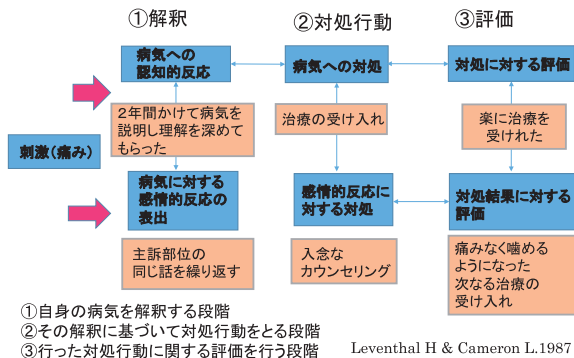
①解釈

②対処行動

③評価

病気への認知的反応

病気への対処

対処に対する評価

2年間かけて病気を説明し理解を深めてもらった

治療の受け入れ

楽に治療を受けれた

刺激（痛み）

病気に対する感情的反応の表出

感情的反応に対する対処

対処結果に対する評価

主訴部位の同じ話を繰り返す

入念なカウンセリング

痛みなく噛めるようになった次なる治療の受け入れ

①自身の病気を解釈する段階
②その解釈に基づいて対処行動をとる段階
③行った対処行動に関する評価を行う段階

Leventhal H & Cameron L.1987